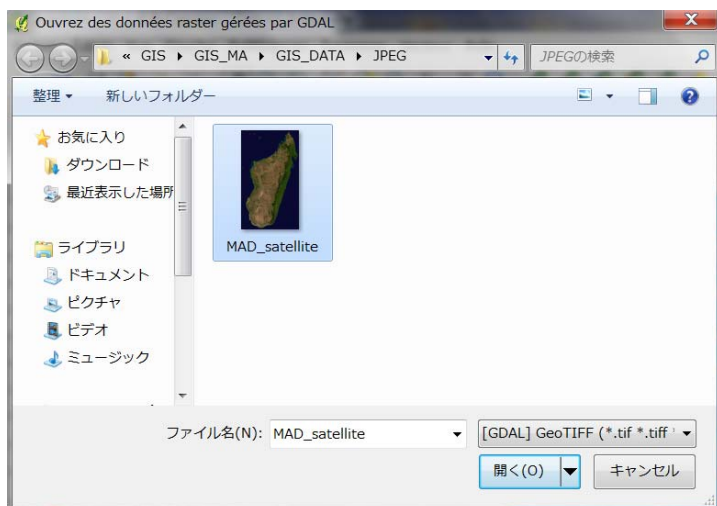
Ouvrez des données raster gérées par GDAL

« GIS ▸ GIS_MA ▸ GIS_DATA ▸ JPEG

JPEGの検索

整理 ▾ 新しいフォルダー

お気に入り
ダウンロード
最近表示した場所

ライブラリ
ドキュメント
ピクチャ
ビデオ
ミュージック

MAD_satellite

ファイル名(N): MAD_satellite

[GDAL] GeoTIFF (*.tif *.tiff

開く(O)

キャンセル